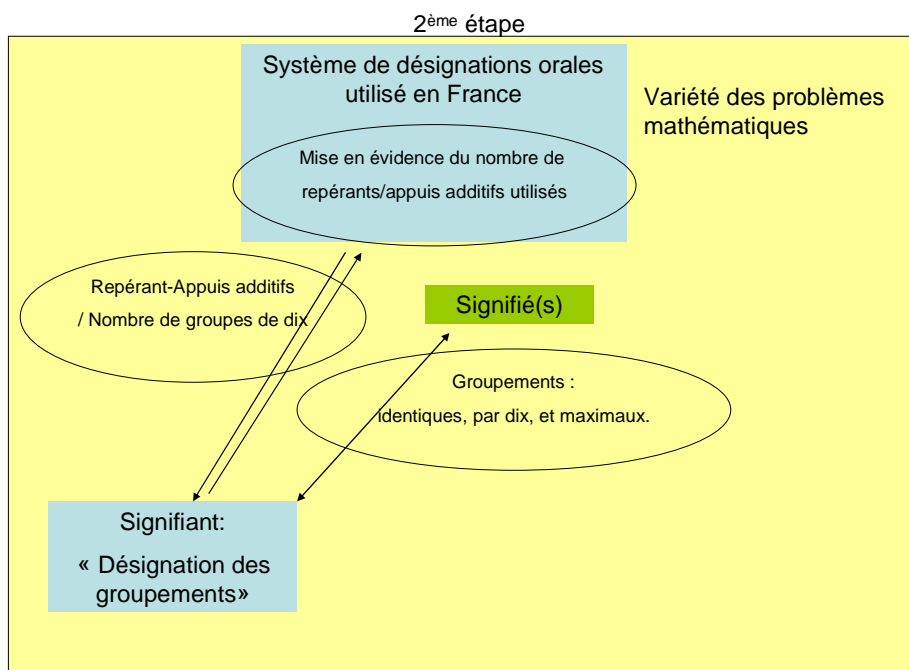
2$^{ème}$ étape

Système de désignations orales utilisé en France

Mise en évidence du nombre de repérants/appuis additifs utilisés

Variété des problèmes mathématiques

Repérant-Appuis additifs / Nombre de groupes de dix

Signifié(s)

Groupements : identiques, par dix, et maximaux.

Signifiant:

« Désignation des groupements»